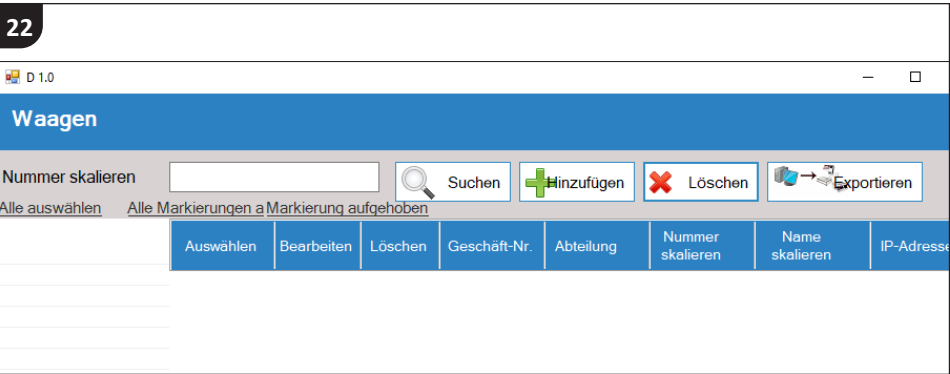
22

D 1.0

Waagen

Nummer skalieren

Suchen

Hinzufügen

Löschen

Exportieren

Alle auswählen

Alle Markierungen a Markierung aufgehoben

| Auswählen | Bearbeiten | Löschen | Geschäft-Nr. | Abteilung | Nummer skalieren | Name skalieren | IP-Adresse |
|---|---|---|---|---|---|---|---|